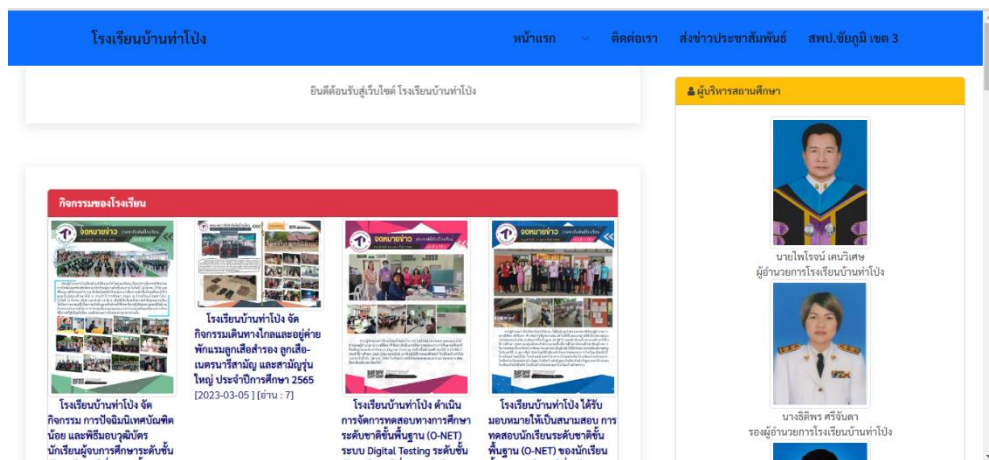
โรงเรียนบ้านท่าโป่ง

หน้าแรก ติดต่อเรา ส่งข่าวประชาสัมพันธ์ สพป.ชัยภูมิ เขต 3

ยินดีต้อนรับสู่เว็บไซต์ โรงเรียนบ้านท่าโป่ง

กิจกรรมของโรงเรียน

โรงเรียนบ้านท่าโป่ง จัดกิจกรรม การปัจฉิมนิเทศบัณฑิตน้อย และพิธีมอบวุฒิบัตรนักเรียนผู้จบการศึกษาระดับชั้น

โรงเรียนบ้านท่าโป่ง จัดกิจกรรมเดินทางไกลและอยู่ค่ายพักแรมลูกเสือสำรอง ลูกเสือ-เนตรนารีสามัญ และสามัญรุ่นใหญ่ ประจำปีการศึกษา 2565
[2023-03-05 ] [อ่าน : 7]

จดหมายข่าว

โรงเรียนบ้านท่าโป่ง ดำเนินการจัดการทดสอบทางการศึกษาระดับชาติขั้นพื้นฐาน (O-NET) ระบบ Digital Testing ระดับชั้น

จดหมายข่าว

โรงเรียนบ้านท่าโป่ง ได้รับมอบหมายให้เป็นสนามสอบ การทดสอบนักเรียนระดับชาติขั้นพื้นฐาน (O-NET) ของนักเรียน

ผู้บริหารสถานศึกษา

นายไพโรจน์ เคนวิเศษ
ผู้อำนวยการโรงเรียนบ้านท่าโป่ง

นางธิติพร ศรีจันดา
รองผู้อำนวยการโรงเรียนบ้านท่าโป่ง